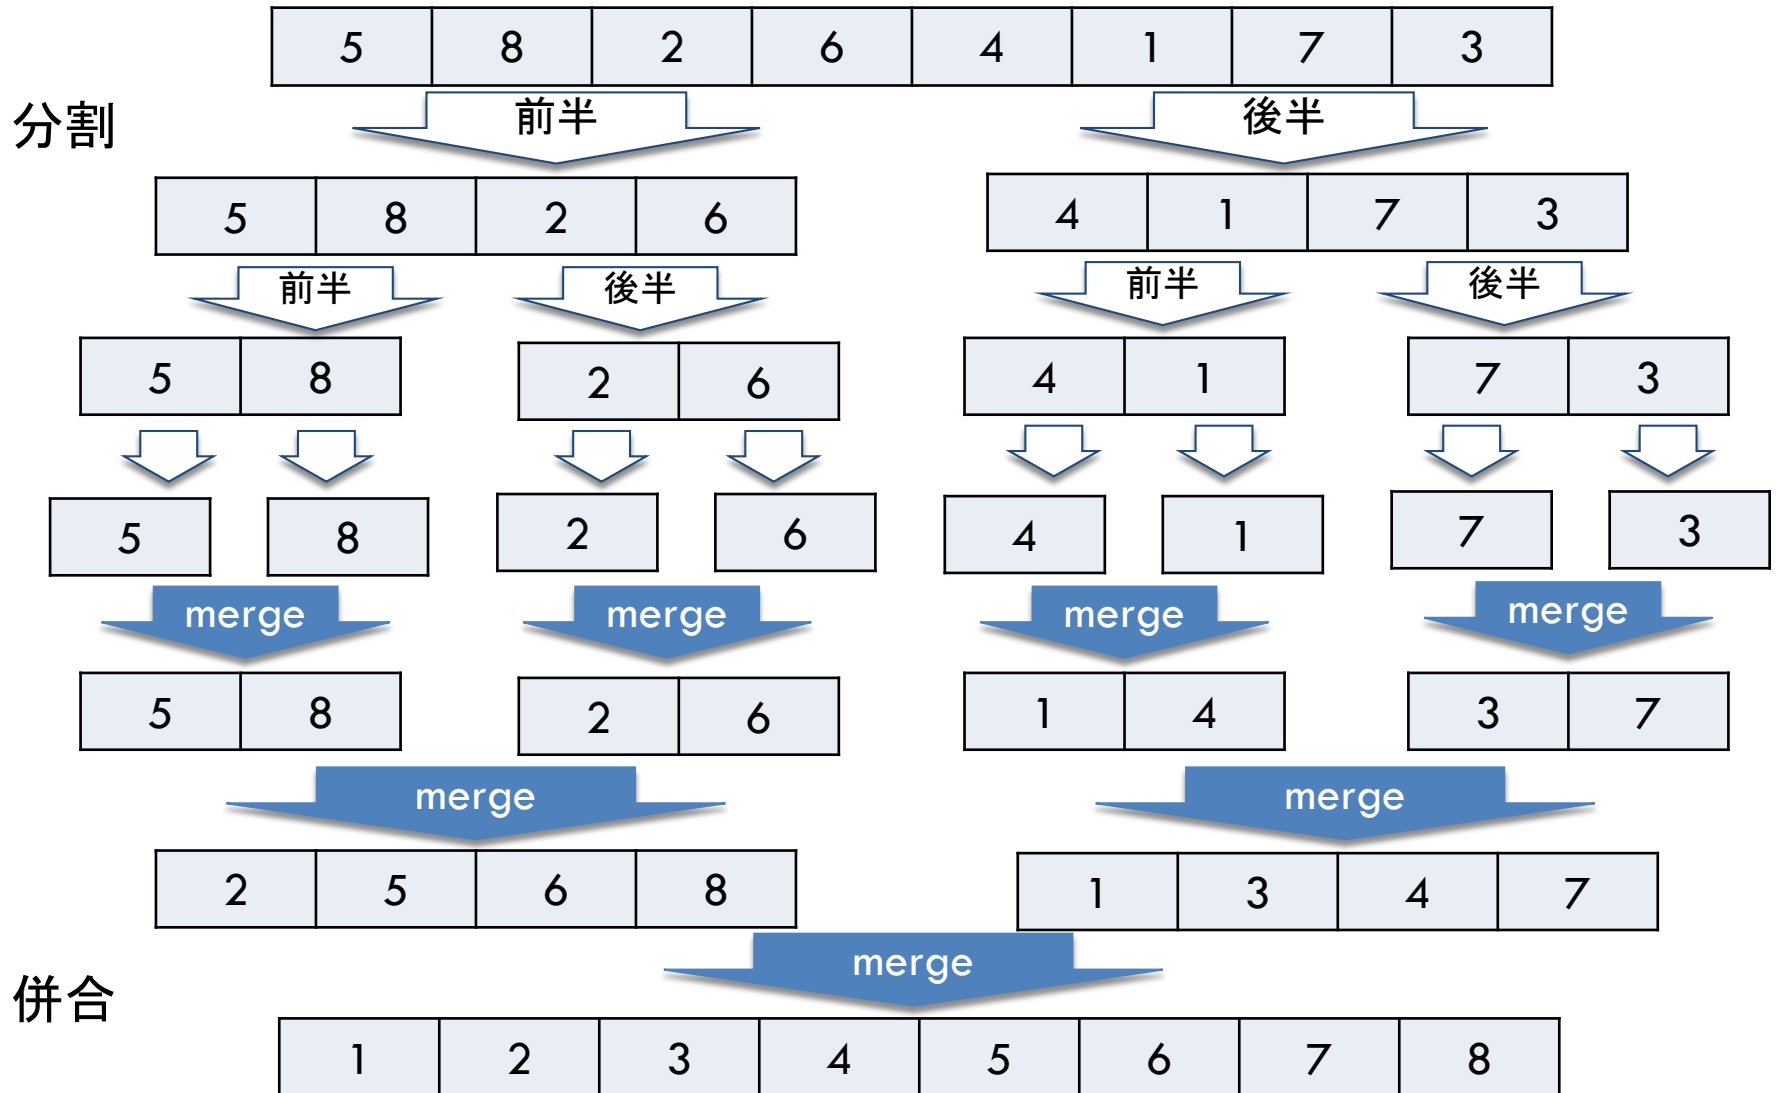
| 5 | 8 | 2 | 6 | 4 | 1 | 7 | 3 |
|---|---|---|---|---|---|---|---|

分割

前半

後半

| 5 | 8 | 2 | 6 |
|---|---|---|---|

| 4 | 1 | 7 | 3 |
|---|---|---|---|

前半

後半

前半

後半

| 5 | 8 |
|---|---|

| 2 | 6 |
|---|---|

| 4 | 1 |
|---|---|

| 7 | 3 |
|---|---|

5

8

2

6

4

1

7

3

merge

merge

merge

merge

| 5 | 8 |
|---|---|

| 2 | 6 |
|---|---|

| 1 | 4 |
|---|---|

| 3 | 7 |
|---|---|

merge

merge

| 2 | 5 | 6 | 8 |
|---|---|---|---|

| 1 | 3 | 4 | 7 |
|---|---|---|---|

merge

併合

| 1 | 2 | 3 | 4 | 5 | 6 | 7 | 8 |
|---|---|---|---|---|---|---|---|